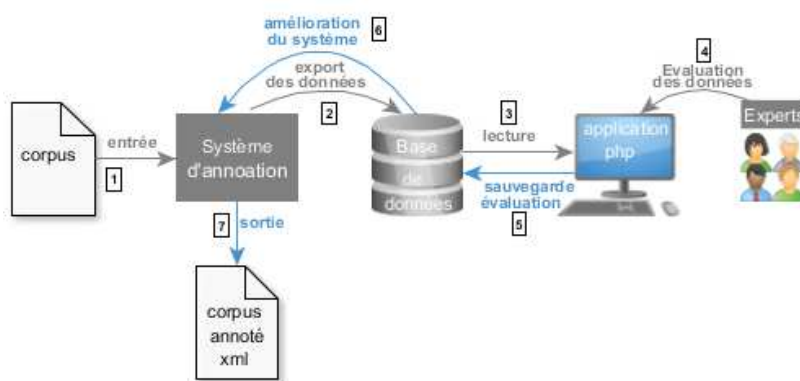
amélioration du système
6
export des données
2
4
Evaluation des données
corpus
entrée
1
Système d'annoation
Base de données
3
lecture
application php
Experts
sauvegarde évaluation
5
7
sortie
corpus annoté xml